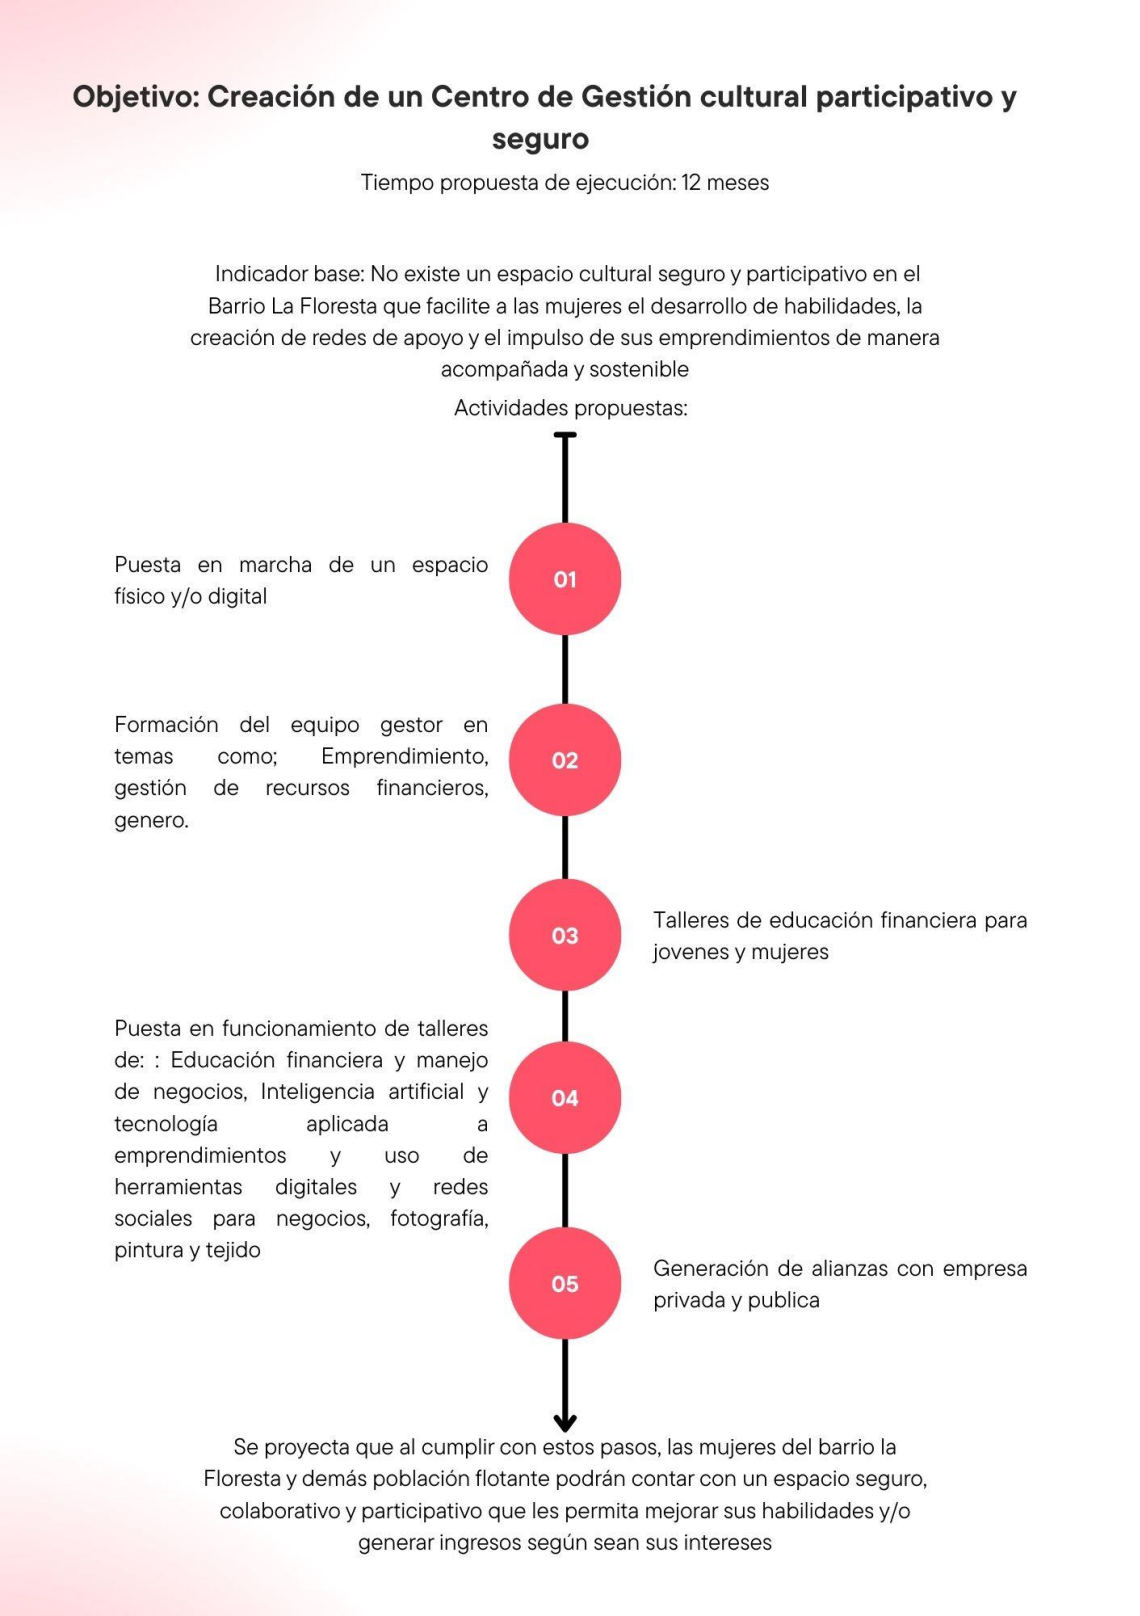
Objetivo: Creación de un Centro de Gestión cultural participativo y seguro

Tiempo propuesta de ejecución: 12 meses

Indicador base: No existe un espacio cultural seguro y participativo en el Barrio La Floresta que facilite a las mujeres el desarrollo de habilidades, la creación de redes de apoyo y el impulso de sus emprendimientos de manera acompañada y sostenible

Actividades propuestas:

01

Puesta en marcha de un espacio físico y/o digital

02

Formación del equipo gestor en temas como; Emprendimiento, gestión de recursos financieros, genero.

03

Talleres de educación financiera para jovenes y mujeres

04

Puesta en funcionamiento de talleres de: : Educación financiera y manejo de negocios, Inteligencia artificial y tecnología aplicada a emprendimientos y uso de herramientas digitales y redes sociales para negocios, fotografía, pintura y tejido

05

Generación de alianzas con empresa privada y publica

Se proyecta que al cumplir con estos pasos, las mujeres del barrio la Floresta y demás población flotante podrán contar con un espacio seguro, colaborativo y participativo que les permita mejorar sus habilidades y/o generar ingresos según sean sus intereses